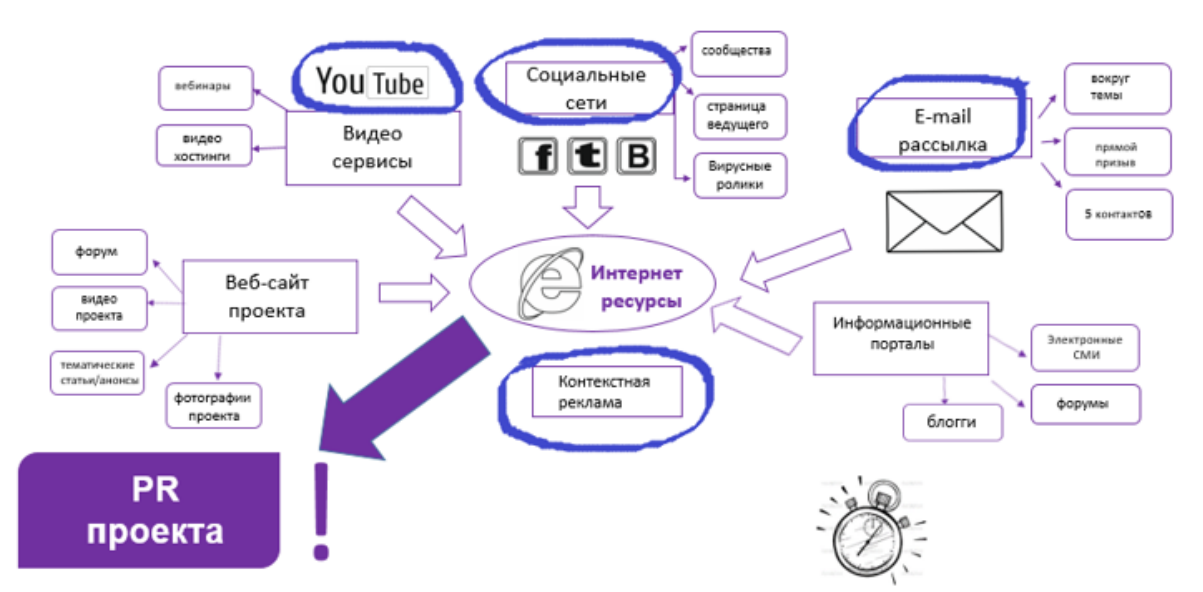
YouTube

вебинары

видео хостинги

Видео сервисы

Социальные сети

сообщества

страница ведущего

Вирусные ролики

f t B

E-mail рассылка

вокруг темы

прямой призыв

5 контактов

форум

видео проекта

тематические статьи/анонсы

Веб-сайт проекта

фотографии проекта

Интернет ресурсы

Контекстная реклама

Информационные порталы

Электронные СМИ

форумы

блогги

PR проекта

!